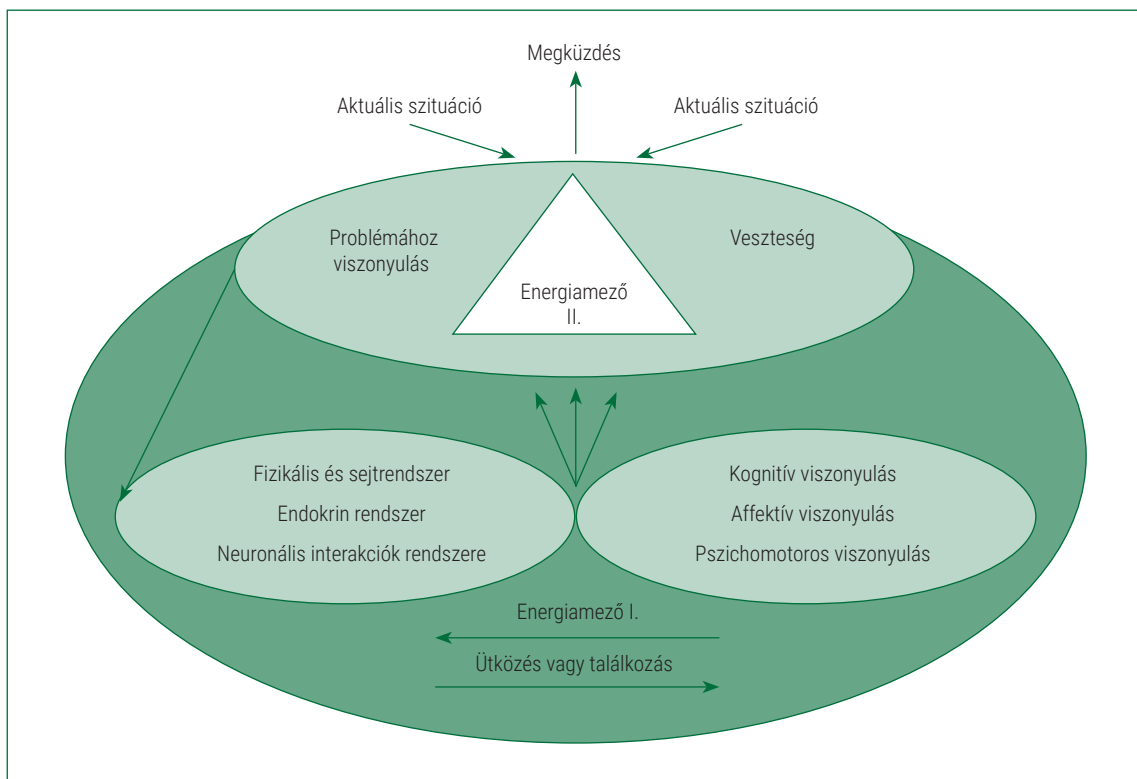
Megküzdés

Aktuális szituáció

Aktuális szituáció

Problémához viszonyulás

Veszteség

Energiamező II.

Fizikális és sejtrendszer
Endokrin rendszer
Neuronális interakciók rendszere

Kognitív viszonyulás
Affektív viszonyulás
Pszichomotoros viszonyulás

Energiamező I.

Ütközés vagy találkozás